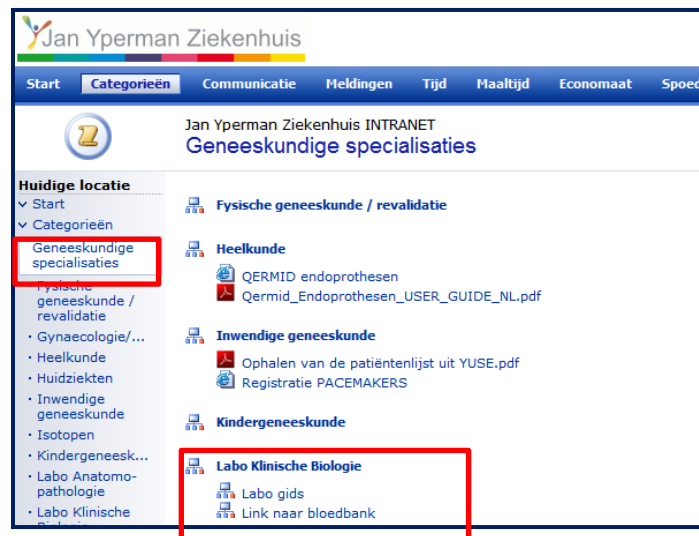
Jan Yperman Ziekenhuis

Start | Categorieën | Communicatie | Meldingen | Tijd | Maaltijd | Economaat | Spoed

Jan Yperman Ziekenhuis INTRANET
Geneeskundige specialisaties

Huidige locatie
Start
Categorieën
Geneeskundige specialisaties
Fysische geneeskunde / revalidatie
· Gynaecologie/...
· Heelkunde
· Huidziekten
· Inwendige geneeskunde
· Isotopen
· Kindergeneesk...
· Labo Anatomo-pathologie
· Labo Klinische Biologie

Fysische geneeskunde / revalidatie

Heelkunde
QERMID endoprothesen
Qermid_Endoprothesen_USER_GUIDE_NL.pdf

Inwendige geneeskunde
Ophalen van de patiëntenlijst uit YUSE.pdf
Registratie PACEMAKERS

Kindergeneeskunde

Labo Klinische Biologie
Labo gids
Link naar bloedbank